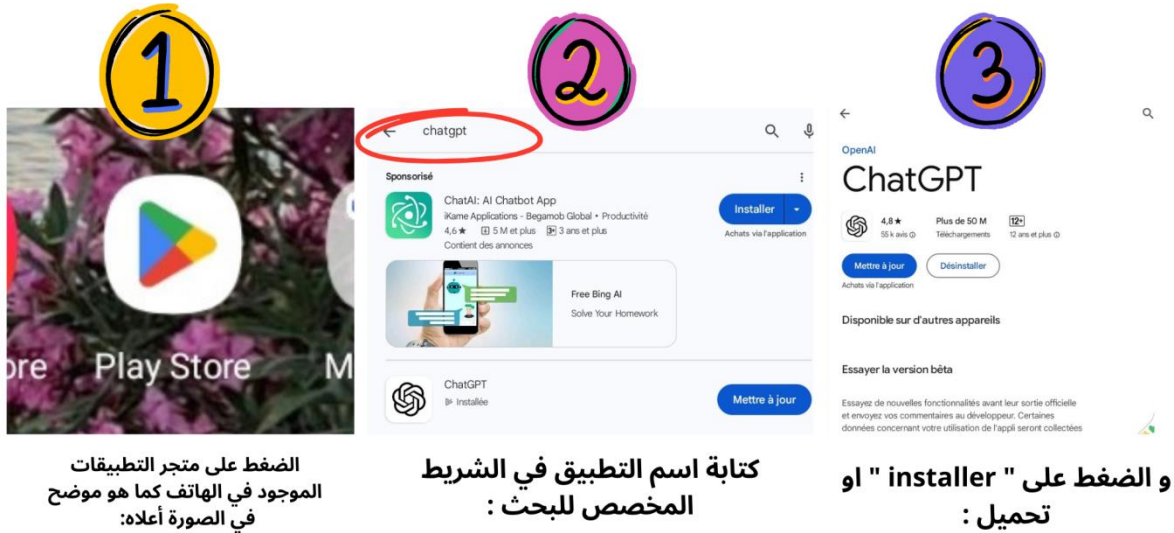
1

ore Play Store M

الضغط على متجر التطبيقات الموجود في الهاتف كما هو موضح في الصورة أعلاه:

2

chatgpt

Sponsorisé

ChatAI: AI Chatbot App
iKame Applications - Begamob Global • Productivité
4,6★ 5 M et plus 3 ans et plus
Contient des annonces

Installer
Achats via l'application

Free Bing AI
Solve Your Homework

ChatGPT
Installée

Mettre à jour

كتابة اسم التطبيق في الشريط المخصص للبحث :

3

OpenAI
ChatGPT
4,8★
55 k avis
Plus de 50 M
Téléchargements
12+
12 ans et plus

Mettre à jour
Désinstaller
Achats via l'application

Disponible sur d'autres appareils

Essayer la version bêta

Essayez de nouvelles fonctionnalités avant leur sortie officielle et envoyez vos commentaires au développeur. Certaines données concernant votre utilisation de l'appli seront collectées

و الضغط على " installer " او تحميل :